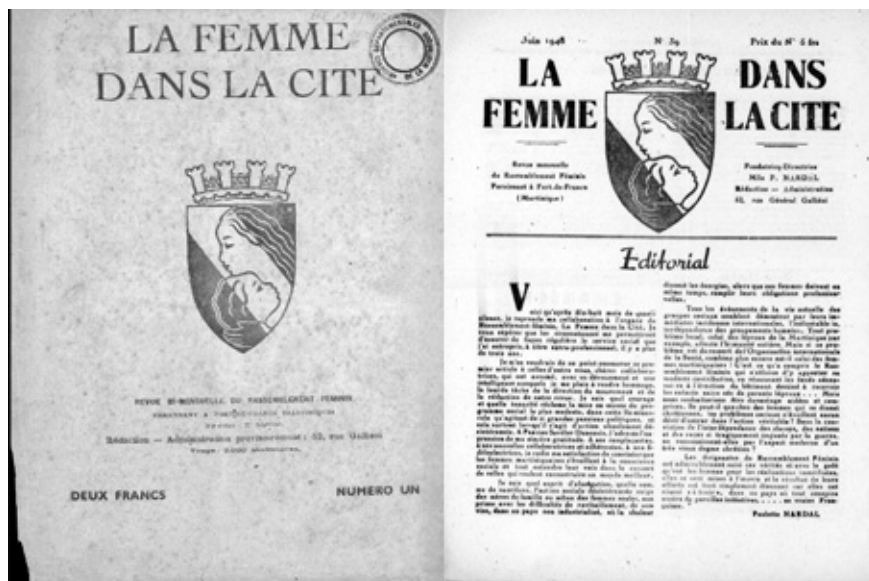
LA FEMME DANS LA CITE

REVUE BI-MENSUELLE DU RASSEMBLEMENT FÉMININ
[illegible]
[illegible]
Rédaction — Administration provisoirement : 52, rue Galliéni
Tirage : 2000 exemplaires

DEUX FRANCS

NUMERO UN

Juin 1948
N° 29
Prix du N° 5 frs

LA FEMME

DANS LA CITE

Revue mensuelle du Rassemblement Féminin Paraissant à Fort-de-France (Martinique)

Fondatrice-Directrice Mlle P. NARDAL
Rédaction — Administration 52, rue Général Galliéni

Editorial

Voici qu'après dix-huit mois de quasi silence, je reprends ma collaboration à l'organe du Rassemblement Féminin, La Femme dans la Cité. Je tiens expliquer que les circonstances m'ont éloignée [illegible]

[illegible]

Paulette NARDAL